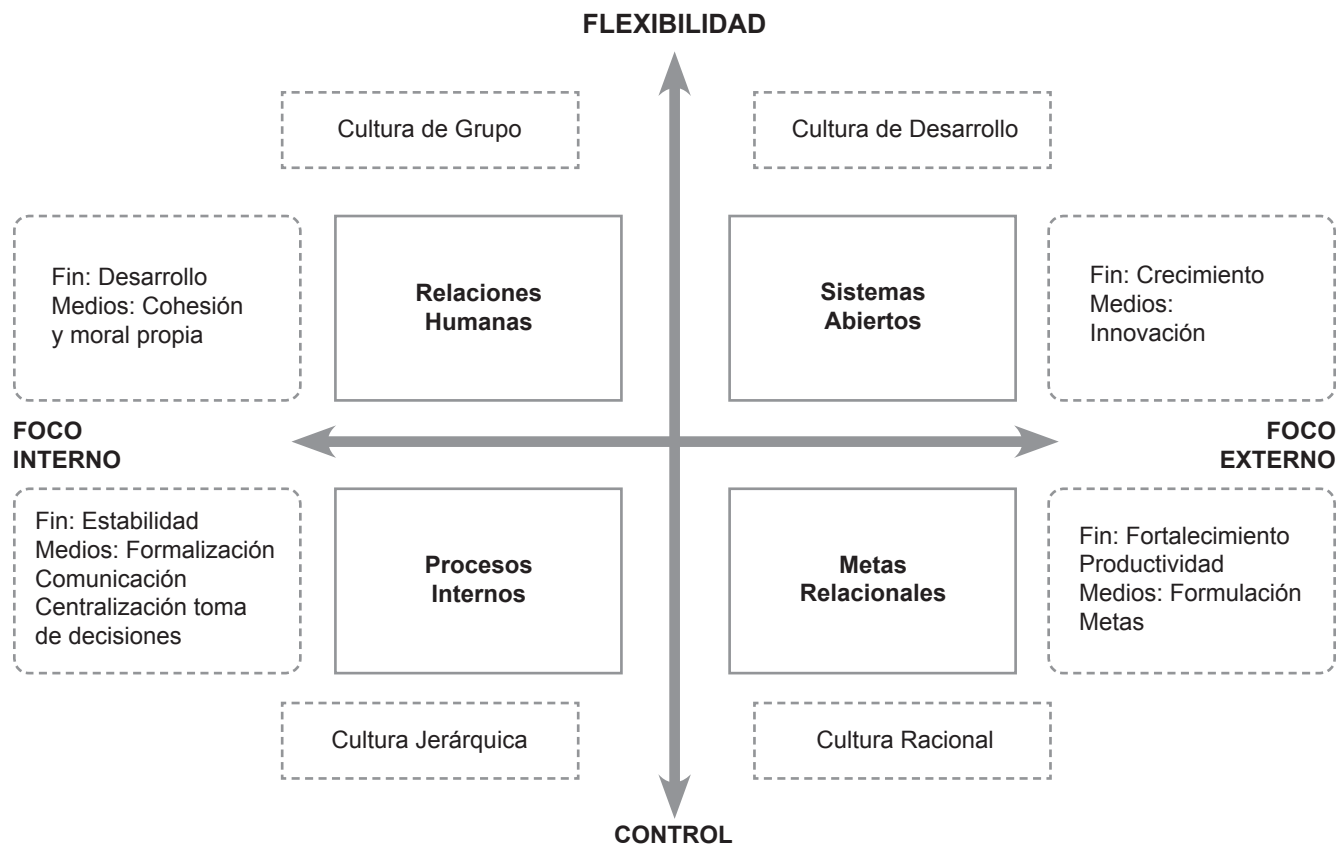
FLEXIBILIDAD

Cultura de Grupo

Cultura de Desarrollo

Fin: Desarrollo
Medios: Cohesión y moral propia

Relaciones Humanas

Sistemas Abiertos

Fin: Crecimiento
Medios: Innovación

FOCO INTERNO

FOCO EXTERNO

Fin: Estabilidad
Medios: Formalización
Comunicación
Centralización toma de decisiones

Procesos Internos

Metas Relacionales

Fin: Fortalecimiento
Productividad
Medios: Formulación
Metas

Cultura Jerárquica

Cultura Racional

CONTROL